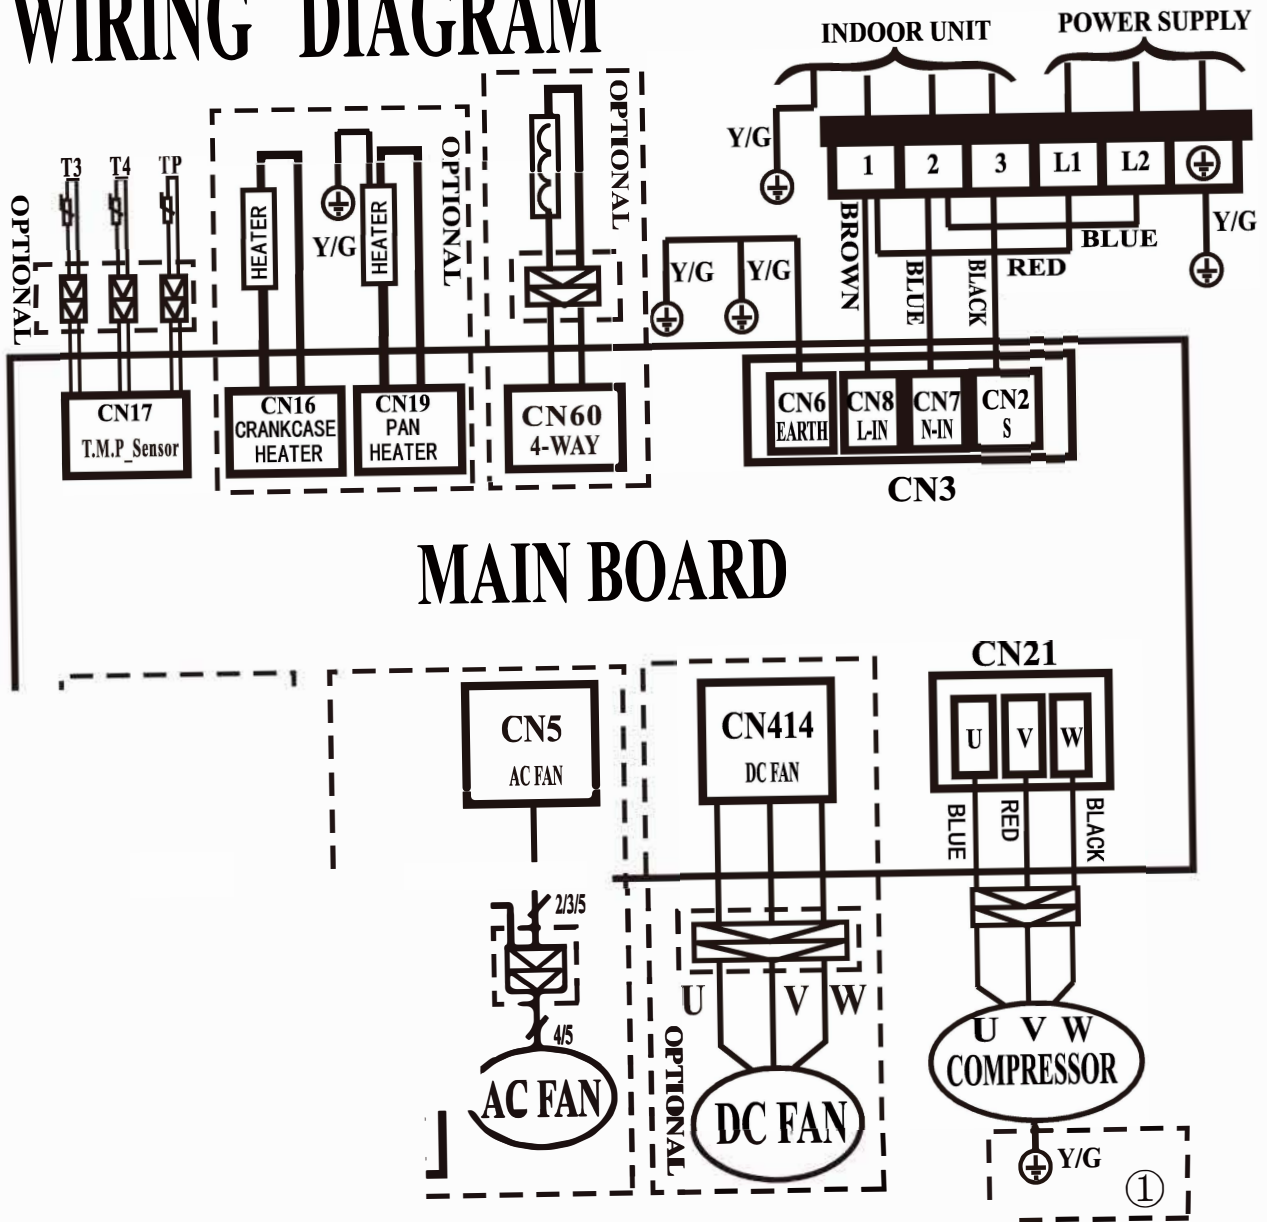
WIRING DIAGRAM

INDOOR UNIT

POWER SUPPLY

Y/G

1 2 3 L1 L2

Y/G

BROWN

BLUE

BLACK

BLUE

RED

Y/G

OPTIONAL

T3 T4 TP

HEATER

Y/G

HEATER

OPTIONAL

OPTIONAL

Y/G Y/G

CN17
T.M.P_Sensor

CN16
CRANKCASE HEATER

CN19
PAN HEATER

CN60
4-WAY

CN6
EARTH

CN8
L-IN

CN7
N-IN

CN2
S

CN3

MAIN BOARD

CN5
AC FAN

CN414
DC FAN

CN21

U V W

BLUE RED BLACK

2/3/5

4/5

U V W

OPTIONAL

AC FAN

DC FAN

U V W
COMPRESSOR

Y/G

①